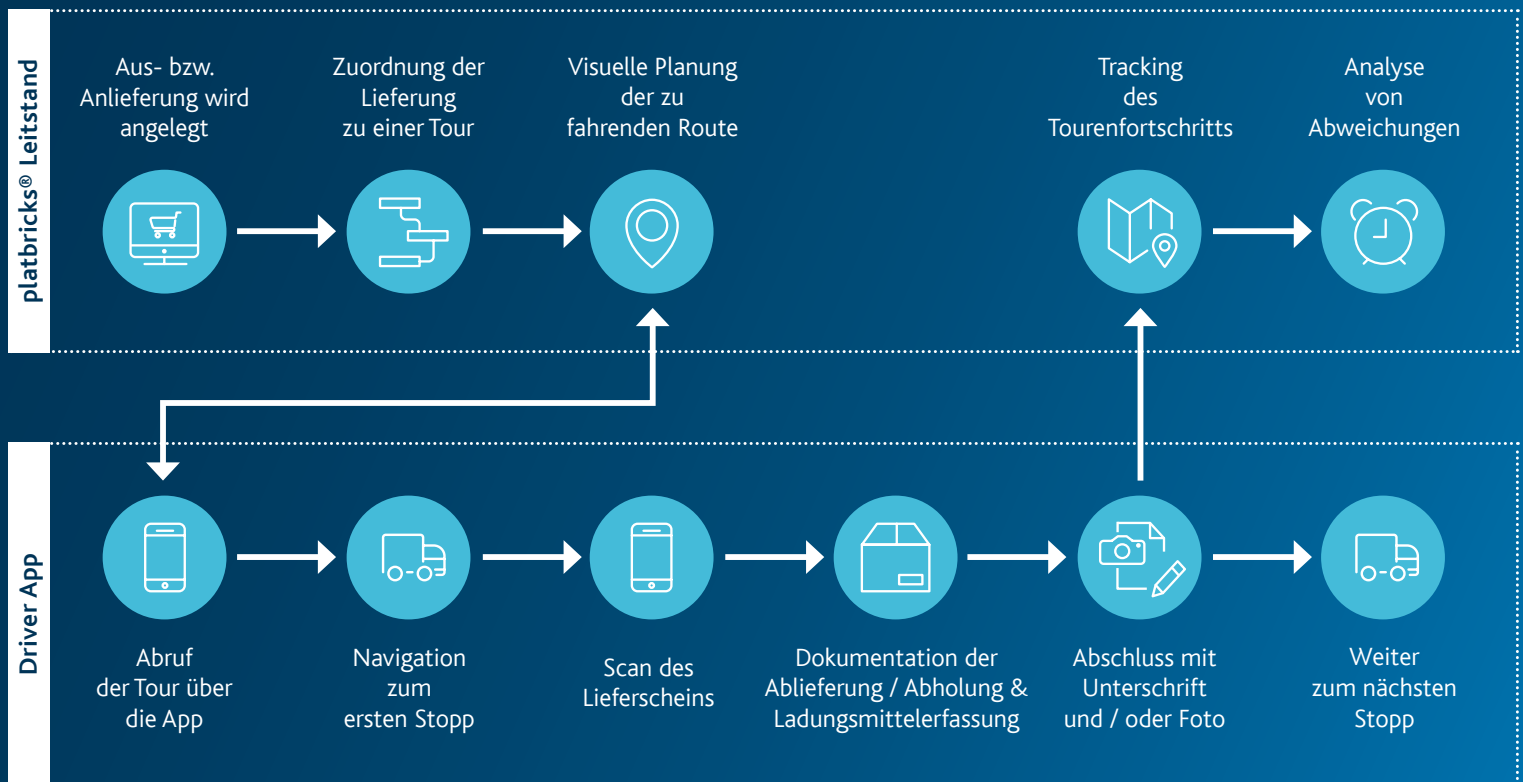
platbricks® Leitstand

Aus- bzw. Anlieferung wird angelegt

Zuordnung der Lieferung zu einer Tour

Visuelle Planung der zu fahrenden Route

Tracking des Tourenfortschritts

Analyse von Abweichungen

Driver App

Abruf der Tour über die App

Navigation zum ersten Stopp

Scan des Lieferscheins

Dokumentation der Ablieferung / Abholung & Ladungsmittelerfassung

Abschluss mit Unterschrift und / oder Foto

Weiter zum nächsten Stopp